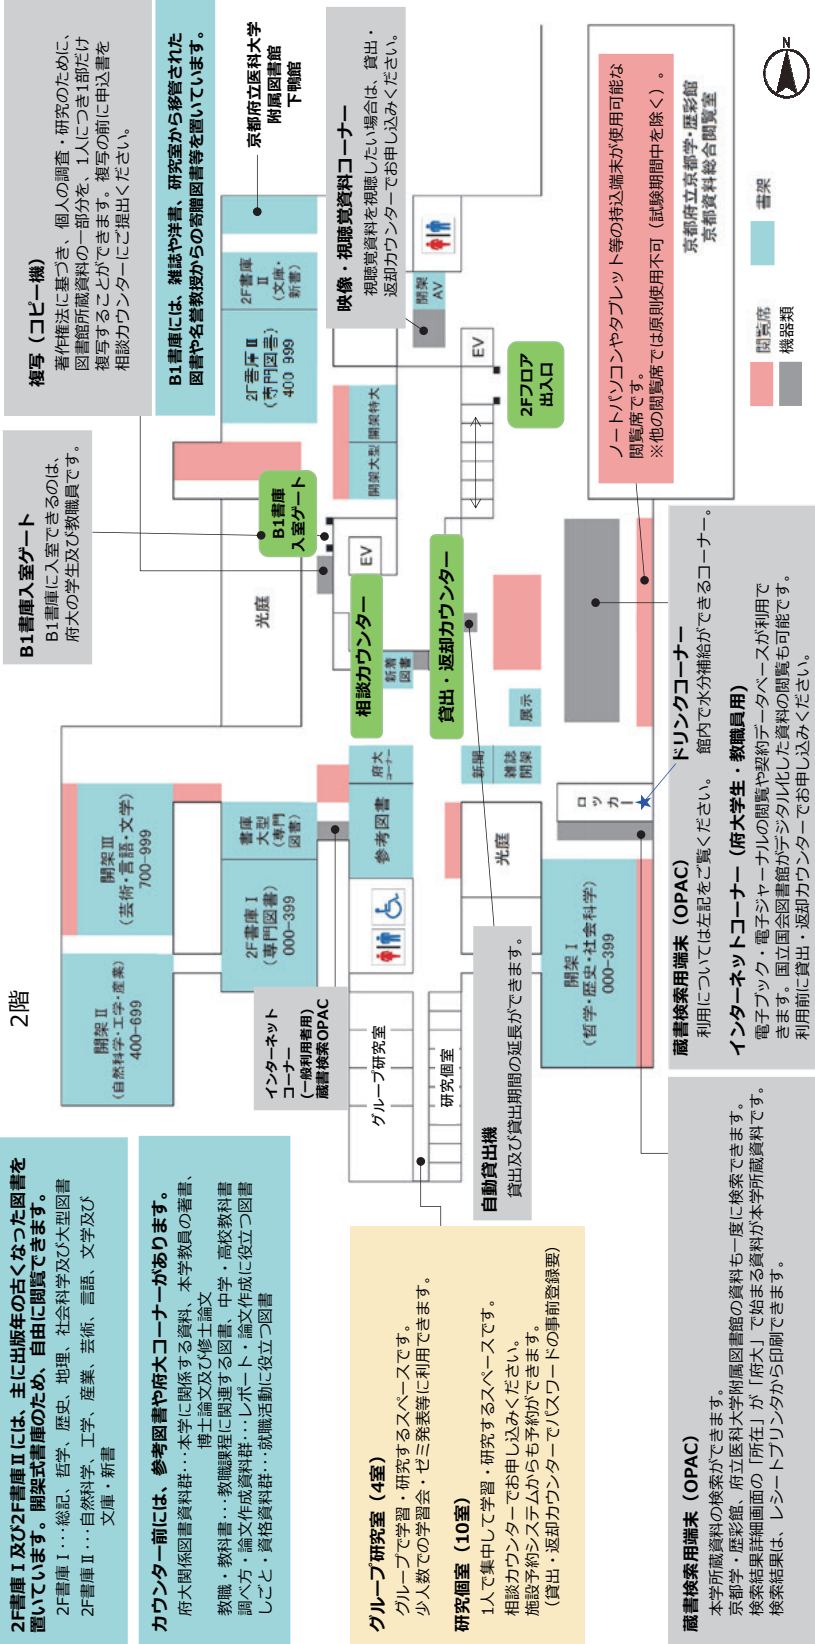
2階

複写（コピー機）
著作権法に基づき、個人の調査・研究のために、図書館所蔵資料の一部分を、1人につき1部だけ複写することができます。複写の前に申込書を相談カウンターにご提出ください。

B1書庫には、雑誌や洋書、研究室から移管された図書や名誉教授からの寄贈図書等を置いています。

京都府立医科大学附属図書館下鴨館

映像・視聴覚資料コーナー
視聴覚資料を視聴したい場合は、貸出・返却カウンターでお申し込みください。

ノートパソコンやタブレット等の持込端末が使用可能な閲覧席です。
※他の閲覧席では原則使用不可（試験期間中を除く）。

京都府立京都学・歴彩館
京都資料総合閲覧室

書架

閲覧席

機器類

B1書庫入室ゲート
B1書庫に入室できるのは、府大の学生及び教職員です。

2F書庫Ⅱ（文庫・新書）

2F書庫Ⅱ（専門図書）400～999

閉架大型

閉架特大

閉架AV

EV

2Fフロア出入口

B1書庫入室ゲート

光庭

EV

相談カウンター

新着図書

貸出・返却カウンター

展示

開架Ⅲ（芸術・言語・文学）700～999

書庫大型（専門図書）

府大コーナー

参考図書

新聞

雑誌閲架

光庭

ロッカー

ドリンクコーナー
館内で水分補給ができるコーナー。

開架Ⅱ（自然科学・工学・産業）400～699

2F書庫Ⅰ（専門図書）000～399

インターネットコーナー（一般利用者用）蔵書検索OPAC

グループ研究室

研究個室

開架Ⅰ（哲学・歴史・社会科学）000～399

蔵書検索用端末（OPAC）
利用については左記をご覧ください。

インターネットコーナー（府大学生・教職員用）
電子ブック・電子ジャーナルの閲覧や契約データベースが利用できます。国立国会図書館がデジタル化した資料の閲覧も可能です。利用前に貸出・返却カウンターでお申し込みください。

自動貸出機
貸出及び貸出期間の延長ができます。

2F書庫Ⅰ及び2F書庫Ⅱには、主に出版年の古くなった図書を置いています。開架式書庫のため、自由に閲覧できます。
2F書庫Ⅰ…総記、哲学、歴史、地理、社会科学及び大型図書
2F書庫Ⅱ…自然科学、工学、産業、芸術、言語、文学及び文庫・新書

カウンター前には、参考図書や府大コーナーがあります。
府大関係図書資料群…本学に関係する資料、本学教員の著書、博士論文及び修士論文
教職・教科書…教職課程に関連する図書、中学・高校教科書
調べ方・論文作成資料群…レポート・論文作成に役立つ図書
しごと・資格資料群…就職活動に役立つ図書

グループ研究室（4室）
グループで学習・研究するスペースです。
少人数での学習会・ゼミ発表等に利用できます。

研究個室（10室）
1人で集中して学習・研究するスペースです。
相談カウンターでお申し込みください。
施設予約システムからも予約ができます。
（貸出・返却カウンターでパスワードの事前登録要）

蔵書検索用端末（OPAC）
本学所蔵資料の検索ができます。
京都学・歴彩館、府立医科大学附属図書館の資料も一度に検索できます。
検索結果詳細画面の「所在」が「府大」で始まる資料が本学所蔵資料です。
検索結果は、レシートプリンタから印刷できます。